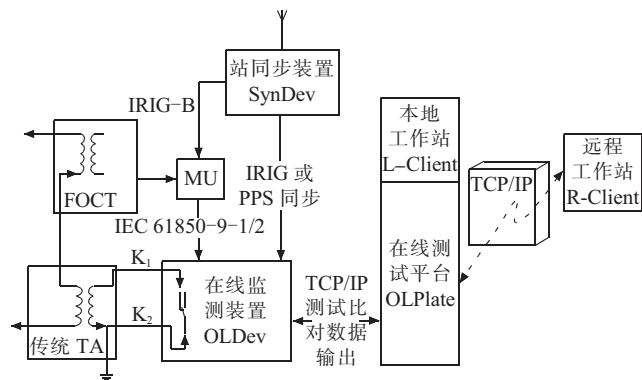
站同步装置
SynDev

IRIG-B

MU

FOCT

IRIG 或
PPS 同步

IEC 61850-9-1/2

$K_1$

$K_2$

在线监
测装置
OLDev

传统 TA

TCP/IP
测试比
对数据
输出

本地
工作站
L-Client

在线测
试平台
OLPlate

TCP/IP

远程
工作站
R-Client